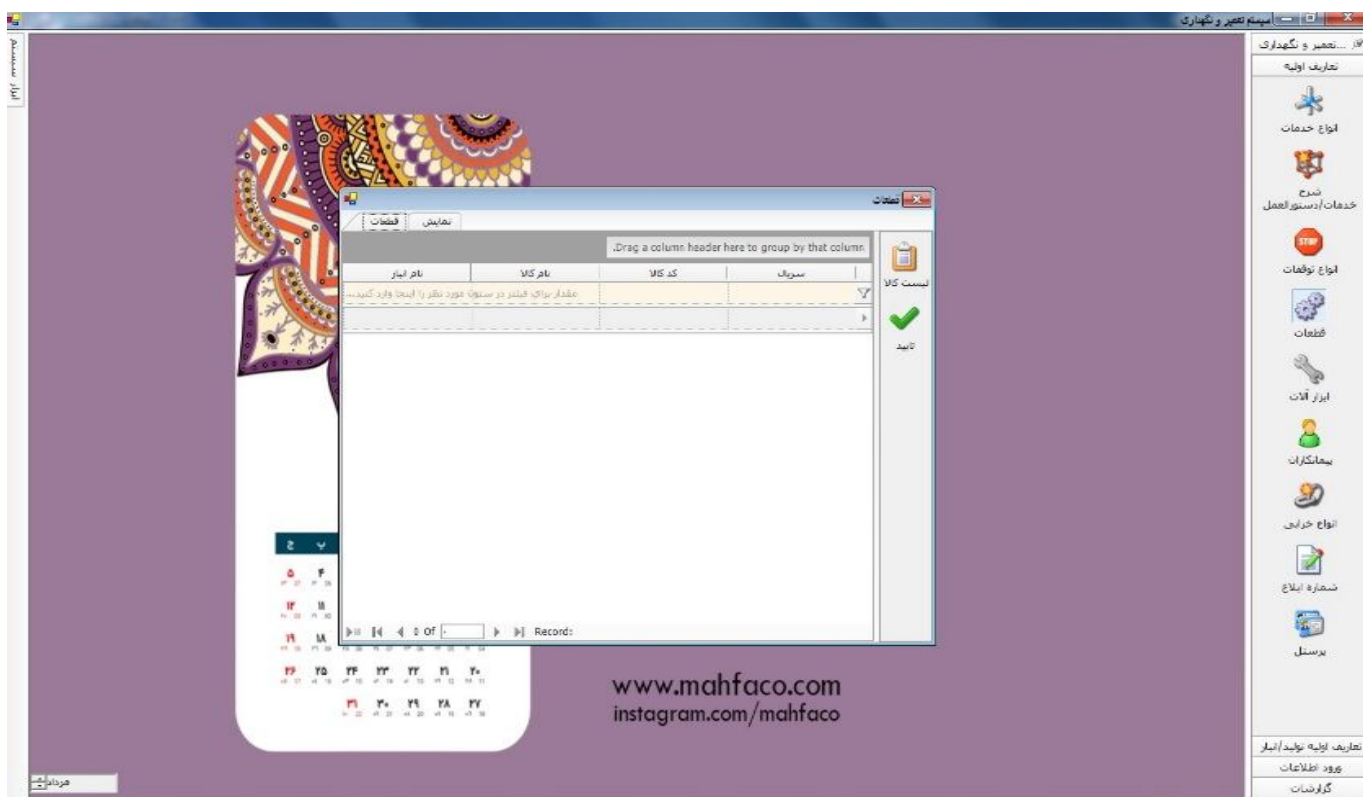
سیستم تعمیر و نگهداری

...تعمیر و نگهداری
تعاریف اولیه
انواع خدمات
شرح خدمات/دستورالعمل
انواع توقفات
قطعات
ابزار آلات
پیمانکاران
انواع خرابی
شماره ابلاغ
پرسنل
تعاریف اولیه تولید/انبار
ورود اطلاعات
گزارشات

قطعات
نمایش
قطعات
Drag a column header here to group by that column.

| سریال | کد کالا | نام کالا | نام انبار |
|---|---|---|---|
| | | | مقدار برای فیلتر در ستون مورد نظر را اینجا وارد کنید... |

لیست کالا
تایید

0 of
Record:

۵ ۴
۱۲ ۱۱
۱۹ ۱۸
۲۶ ۲۵ ۲۴ ۲۳ ۲۲ ۲۱ ۲۰
۳۱ ۳۰ ۲۹ ۲۸ ۲۷

www.mahfaco.com
instagram.com/mahfaco

مرداد